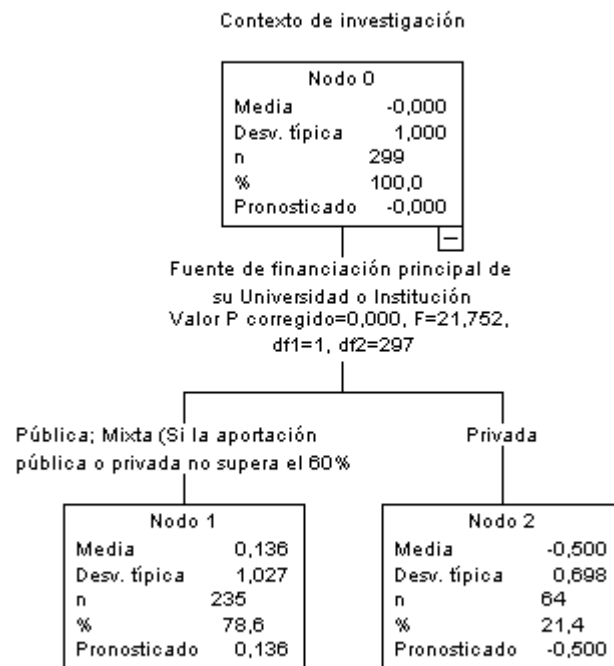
Contexto de investigación

Nodo 0

| | |
|---|---|
| Media | -0,000 |
| Desv. típica | 1,000 |
| n | 299 |
| % | 100,0 |
| Pronosticado | -0,000 |

Fuente de financiación principal de su Universidad o Institución
Valor P corregido=0,000, F=21,752, df1=1, df2=297

Pública; Mixta (Si la aportación pública o privada no supera el 60%

Nodo 1

| | |
|---|---|
| Media | 0,136 |
| Desv. típica | 1,027 |
| n | 235 |
| % | 78,6 |
| Pronosticado | 0,136 |

Privada

Nodo 2

| | |
|---|---|
| Media | -0,500 |
| Desv. típica | 0,698 |
| n | 64 |
| % | 21,4 |
| Pronosticado | -0,500 |